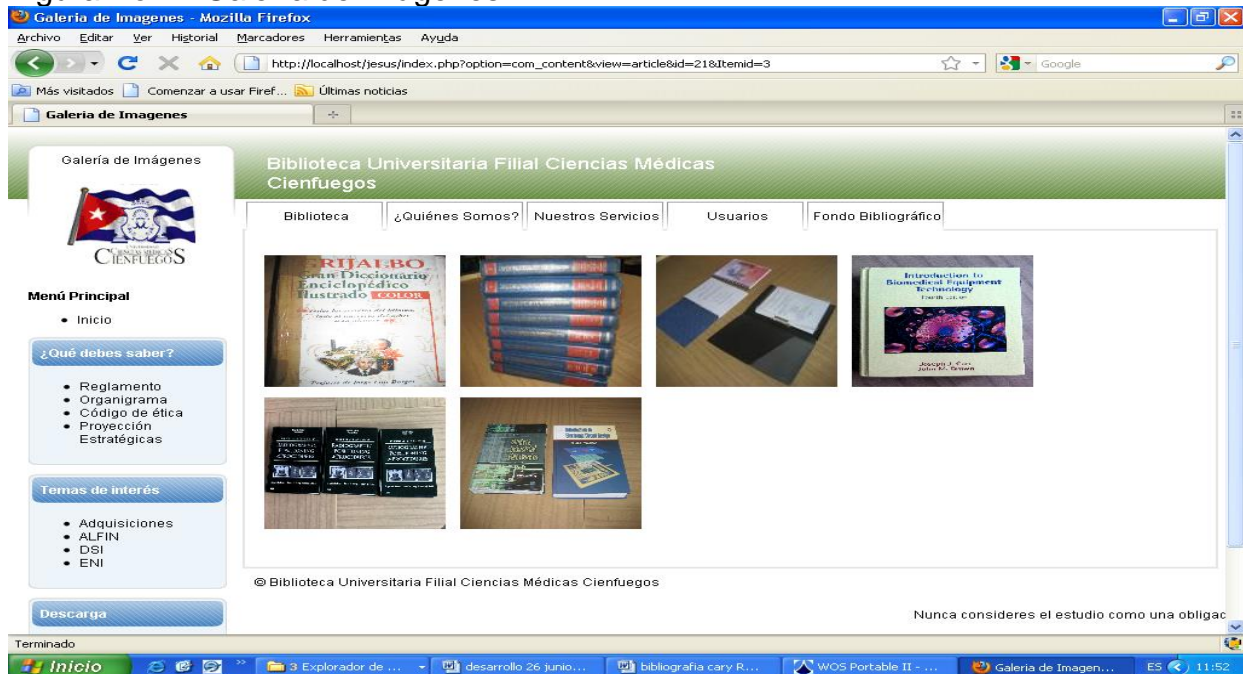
Galeria de Imagenes - Mozilla Firefox

Archivo Editar Ver Historial Marcadores Herramientas Ayuda

http://localhost/jesus/index.php?option=com_content&view=article&id=21&Itemid=3

Google

Más visitados Comenzar a usar Firef... Últimas noticias

Galeria de Imagenes

Galería de Imágenes

Biblioteca Universitaria Filial Ciencias Médicas Cienfuegos

Biblioteca | ¿Quiénes Somos? | Nuestros Servicios | Usuarios | Fondo Bibliográfico

CIENFUEGOS

Menú Principal

• Inicio

¿Qué debes saber?

• Reglamento
• Organigrama
• Código de ética
• Proyección Estratégicas

Temas de interés

• Adquisiciones
• ALFIN
• DSI
• ENI

Descarga

GRIJALBO Gran Diccionario Enciclopédico Ilustrado COLOR

Introduction to Biomedical Equipment Technology

© Biblioteca Universitaria Filial Ciencias Médicas Cienfuegos

Nunca consideres el estudio como una obligac

Terminado

Inicio | 3 Explorador de ... | desarrollo 26 junio... | bibliografia cary R... | WOS Portable II - ... | Galeria de Imagen... | ES 11:52